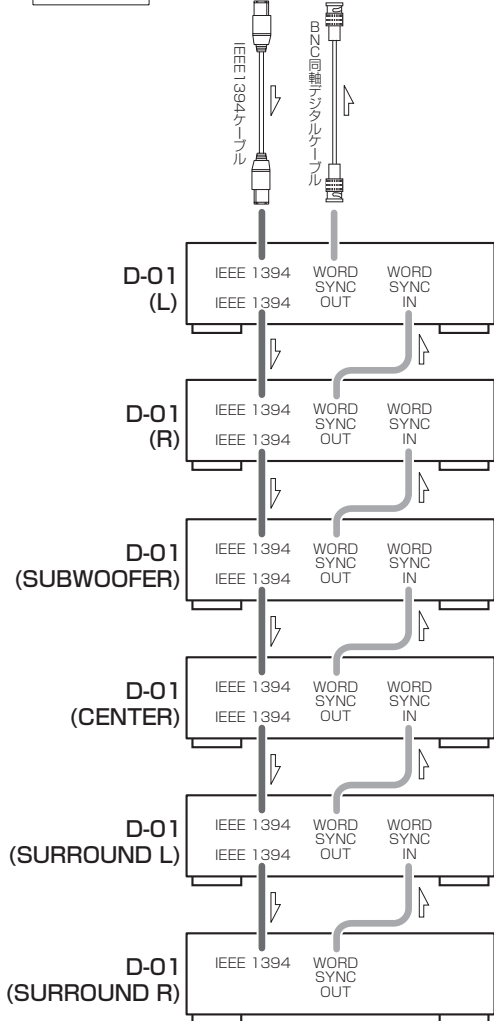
IEEE1394ケーブル

BNC同軸デジタルケーブル

D-01
(L)
IEEE 1394
IEEE 1394
WORD SYNC OUT
WORD SYNC IN

D-01
(R)
IEEE 1394
IEEE 1394
WORD SYNC OUT
WORD SYNC IN

D-01
(SUBWOOFER)
IEEE 1394
IEEE 1394
WORD SYNC OUT
WORD SYNC IN

D-01
(CENTER)
IEEE 1394
IEEE 1394
WORD SYNC OUT
WORD SYNC IN

D-01
(SURROUND L)
IEEE 1394
IEEE 1394
WORD SYNC OUT
WORD SYNC IN

D-01
(SURROUND R)
IEEE 1394
WORD SYNC OUT